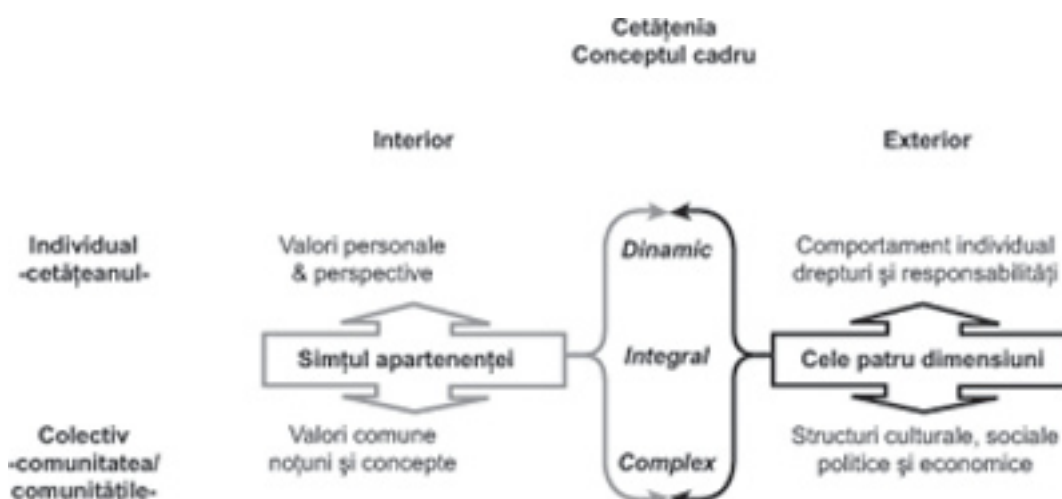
Cetățenia
Conceptul cadru

Interior

Exterior

Individual
-cetățeanul-

Valori personale
& perspective

Dinamic

Comportament individual
drepturi și responsabilități

Simțul apartenenței

Integral

Cele patru dimensiuni

Colectiv
-comunitatea/
comunitățile-

Valori comune
noțuni și concepte

Complex

Structuri culturale, sociale
politice și economice